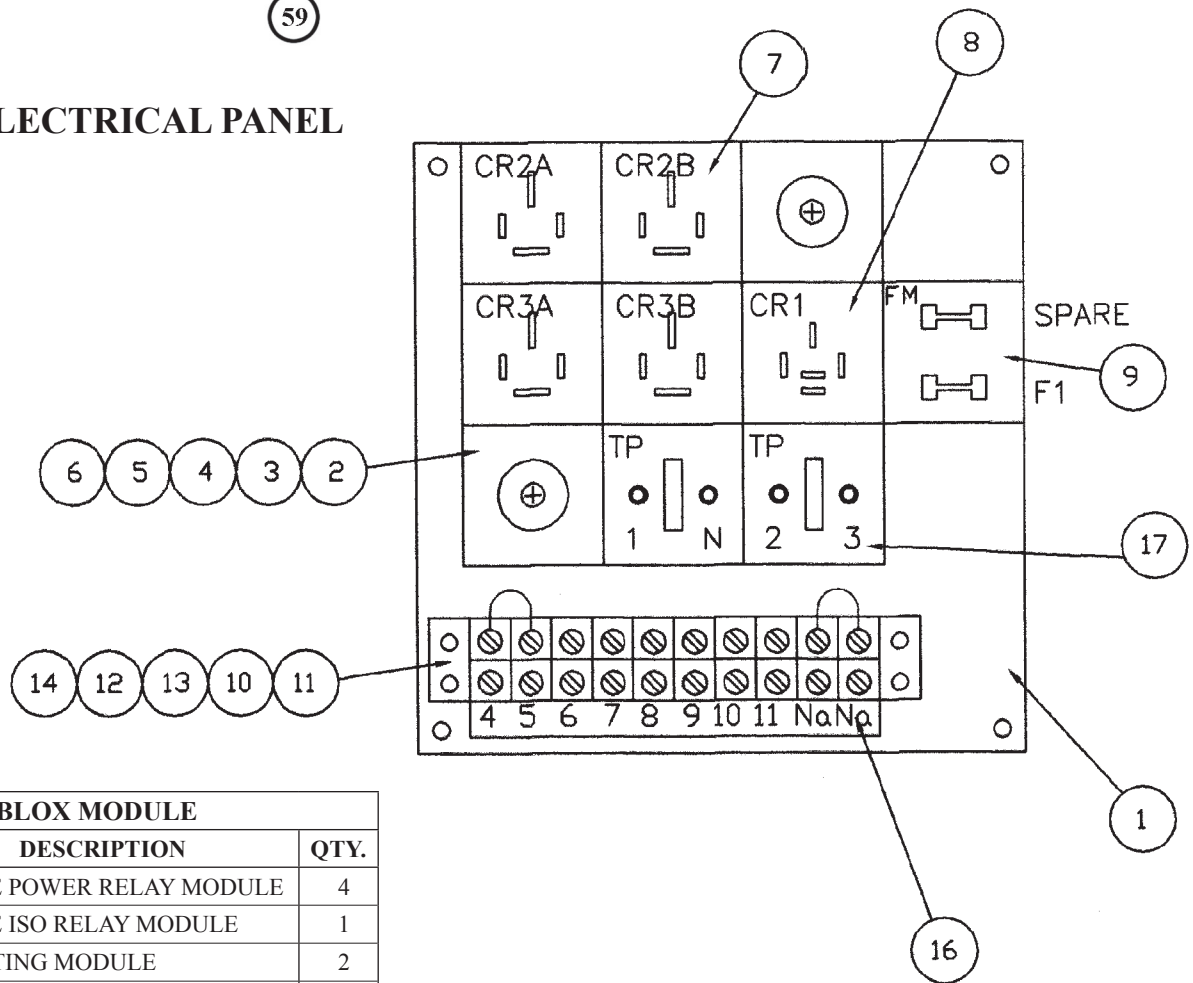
59

LECTRICAL PANEL

7

8

CR2A

CR2B

CR3A

CR3B

CR1

FM

SPARE

F1

9

6 5 4 3 2

TP

1 N

TP

2 3

17

14 12 13 10 11

4 5 6 7 8 9 10 11 Na Na

1

16

| BLOX MODULE | |
|---|---|
| DESCRIPTION | QTY. |
| POWER RELAY MODULE | 4 |
| ISO RELAY MODULE | 1 |
| TING MODULE | 2 |